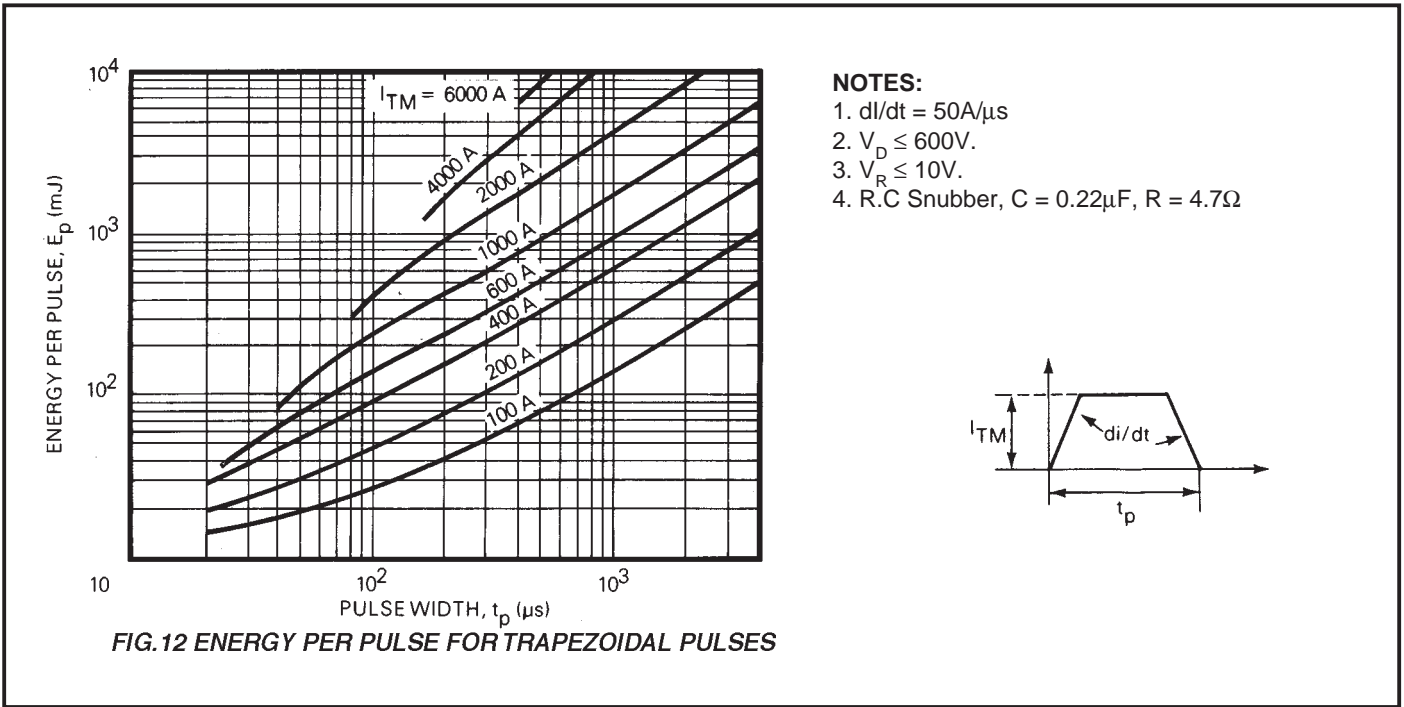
$10^4$
$10^3$
$10^2$
ENERGY PER PULSE, $E_p$ (mJ)

$I_{TM}$ = 6000 A
4000 A
2000 A
1000 A
600 A
400 A
200 A
100 A

10
$10^2$
$10^3$
PULSE WIDTH, $t_p$ (µs)

FIG.12 ENERGY PER PULSE FOR TRAPEZOIDAL PULSES

NOTES:
1. dI/dt = 50A/µs
2. $V_D \leq 600V$.
3. $V_R \leq 10V$.
4. R.C Snubber, C = 0.22µF, R = 4.7Ω

$I_{TM}$
di/dt
$t_p$